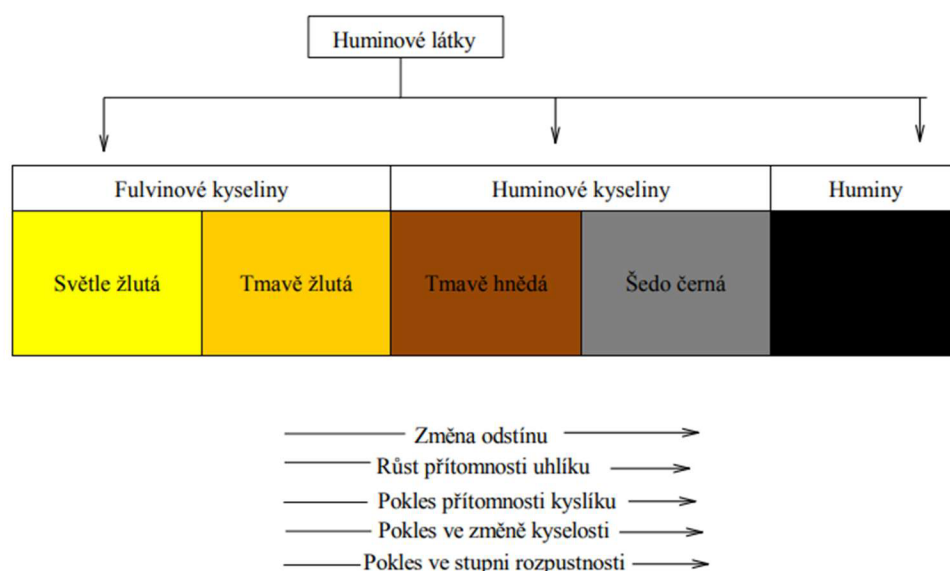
Huminové látky

| Fulvinové kyseliny | | Huminové kyseliny | | Huminy |
|---|---|---|---|---|
| Světle žlutá | Tmavě žlutá | Tmavě hnědá | Šedo černá | |

Změna odstínu

Růst přítomnosti uhlíku

Pokles přítomnosti kyslíku

Pokles ve změně kyselosti

Pokles ve stupni rozpustnosti